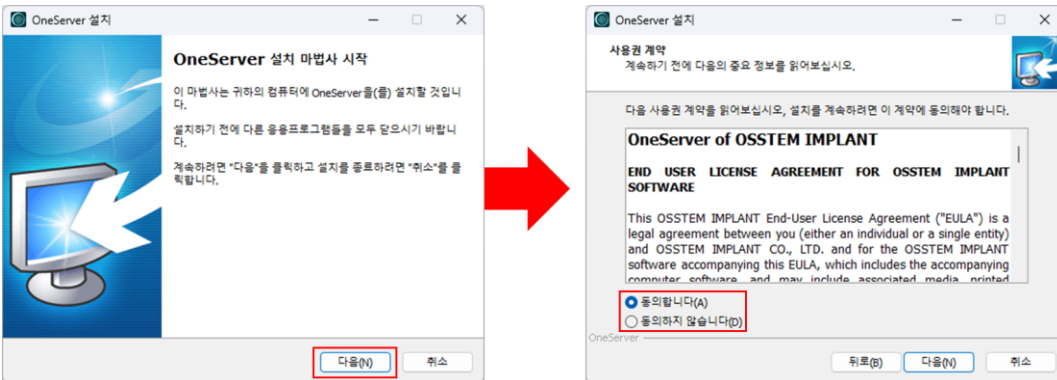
OneServer 설치

OneServer 설치 마법사 시작

이 마법사는 귀하의 컴퓨터에 OneServer을(를) 설치할 것입니다.

설치하기 전에 다른 응용프로그램들을 모두 닫으시기 바랍니다.

계속하려면 "다음"을 클릭하고 설치를 종료하려면 "취소"를 클릭합니다.

다음(N) 취소

OneServer 설치

사용권 계약
계속하기 전에 다음의 중요 정보를 읽어보십시오.

다음 사용권 계약을 읽어보십시오. 설치를 계속하려면 이 계약에 동의해야 합니다.

OneServer of OSSTEM IMPLANT

END USER LICENSE AGREEMENT FOR OSSTEM IMPLANT SOFTWARE

This OSSTEM IMPLANT End-User License Agreement ("EULA") is a legal agreement between you (either an individual or a single entity) and OSSTEM IMPLANT CO., LTD. and for the OSSTEM IMPLANT software accompanying this EULA, which includes the accompanying computer software, and may include associated media, printed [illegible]

동의합니다(A)
동의하지 않습니다(D)

OneServer

뒤로(B) 다음(N) 취소